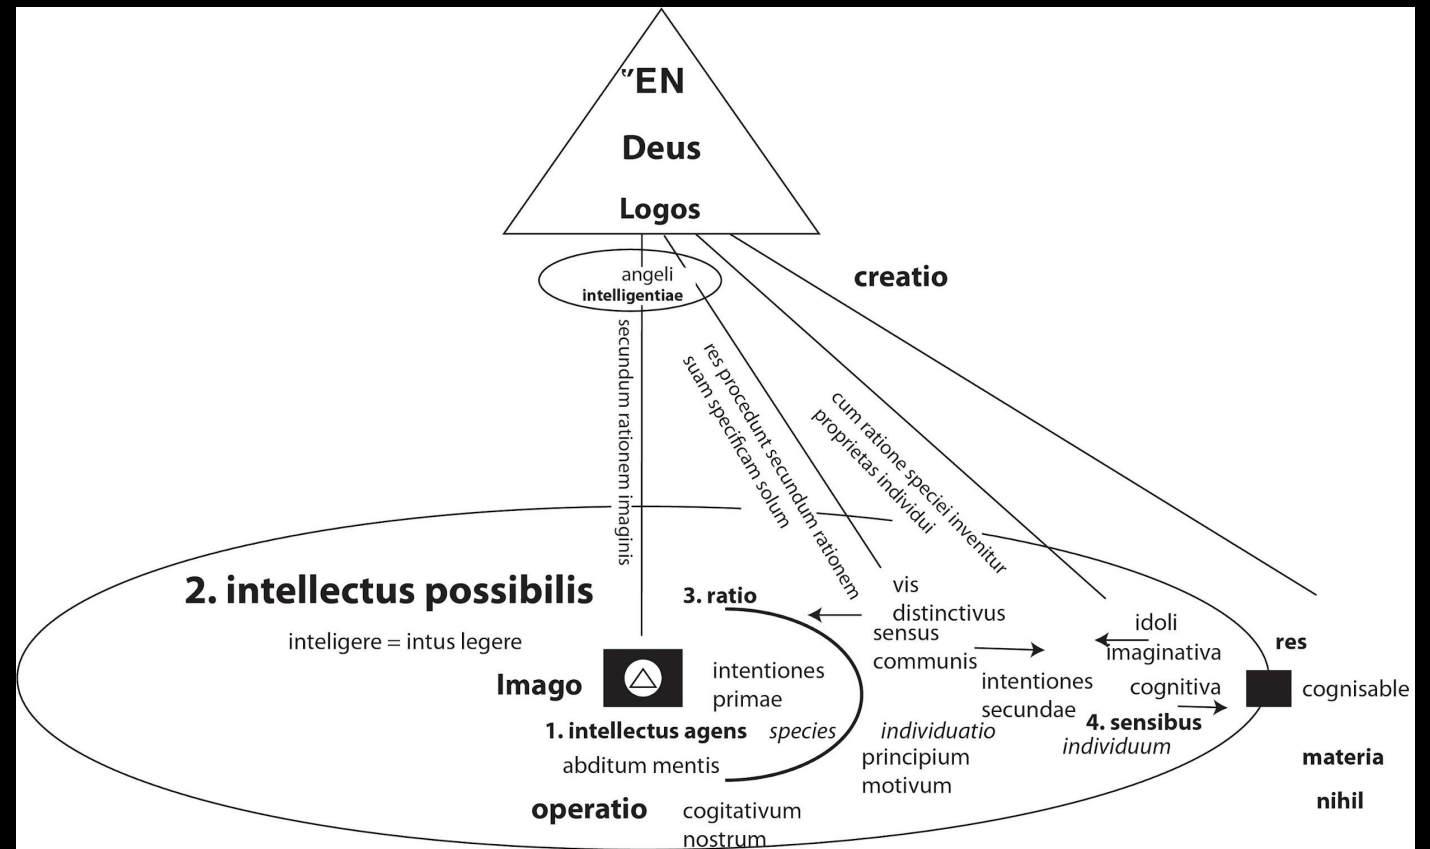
῞EN
Deus
Logos

angeli
intelligentiae

creatio

secundum rationem imaginis

res procedunt secundum rationem suam specificam solum

cum ratione speciei invenitur proprietas individui

2. intellectus possibilis

inteligere = intus legere

3. ratio

vis distinctivus

sensus communis

idoli imaginativa

res

Imago

intentiones primae

intentiones secundae

cognitiva

cognisable

1. intellectus agens

species

individuatio principium motivum

4. sensibus individuum

abditum mentis

materia

nihil

operatio

cogitativum nostrum